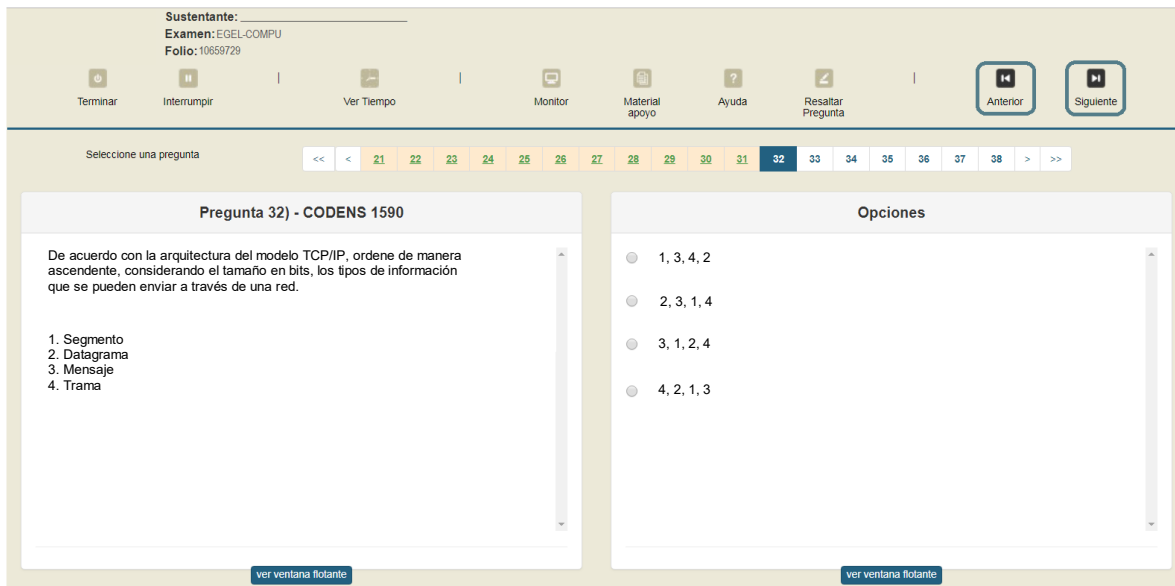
Sustentante: ____________________
Examen: EGEL-COMPU
Folio: 10659729

Terminar Interrumpir | Ver Tiempo | Monitor Material apoyo Ayuda Resaltar Pregunta | Anterior Siguiente

Seleccione una pregunta << < 21 22 23 24 25 26 27 28 29 30 31 32 33 34 35 36 37 38 > >>

Pregunta 32) - CODENS 1590

De acuerdo con la arquitectura del modelo TCP/IP, ordene de manera ascendente, considerando el tamaño en bits, los tipos de información que se pueden enviar a través de una red.

1. Segmento
2. Datagrama
3. Mensaje
4. Trama

ver ventana flotante

Opciones

1, 3, 4, 2

2, 3, 1, 4

3, 1, 2, 4

4, 2, 1, 3

ver ventana flotante